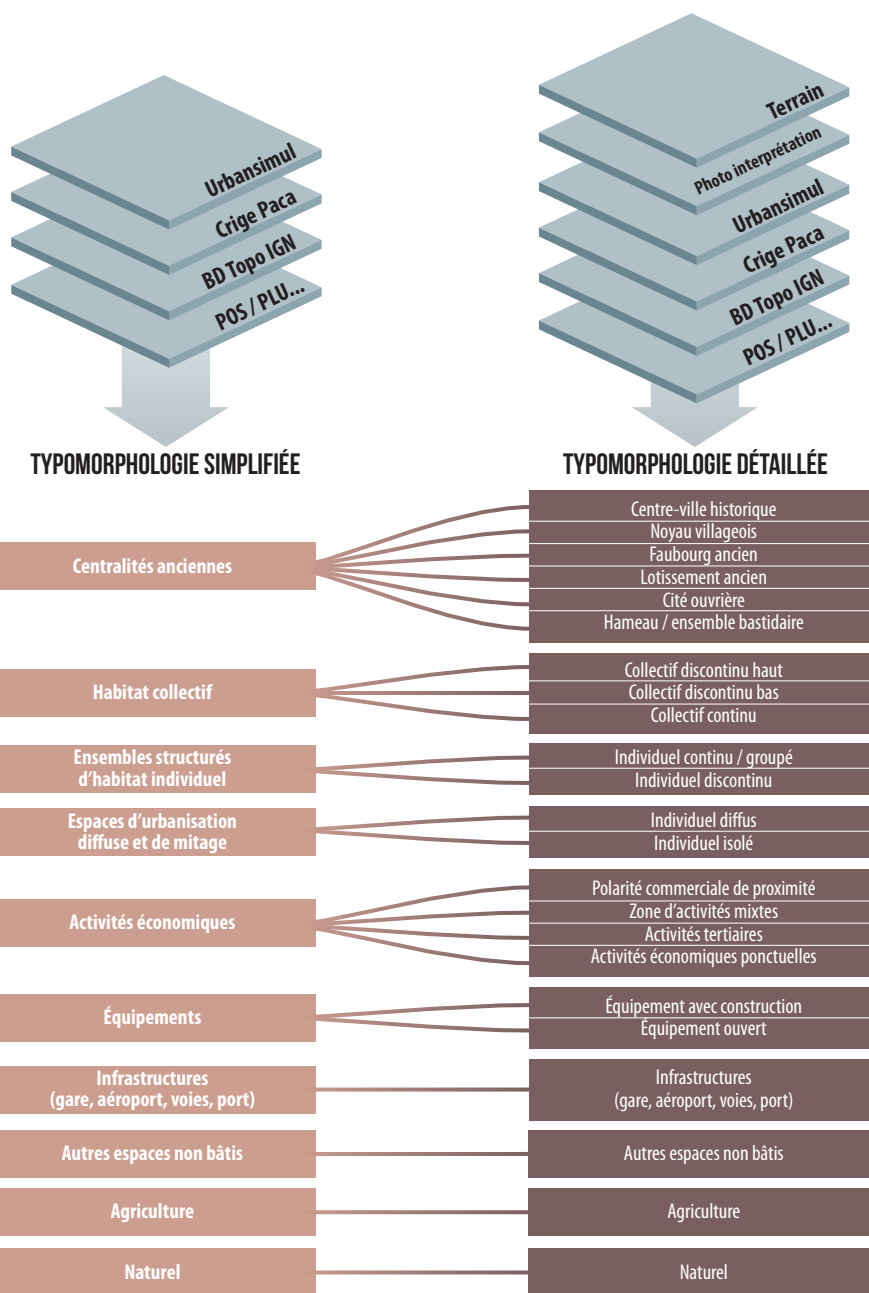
Urbansimul
Crige Paca
BD Topo IGN
POS / PLU...

Terrain
Photo interprétation
Urbansimul
Crige Paca
BD Topo IGN
POS / PLU...

TYPOMORPHOLOGIE SIMPLIFIÉE

TYPOMORPHOLOGIE DÉTAILLÉE

Centralités anciennes
Centre-ville historique
Noyau villageois
Faubourg ancien
Lotissement ancien
Cité ouvrière
Hameau / ensemble bastidaire

Habitat collectif
Collectif discontinu haut
Collectif discontinu bas
Collectif continu

Ensembles structurés d'habitat individuel
Individuel continu / groupé
Individuel discontinu

Espaces d'urbanisation diffuse et de mitage
Individuel diffus
Individuel isolé

Activités économiques
Polarité commerciale de proximité
Zone d'activités mixtes
Activités tertiaires
Activités économiques ponctuelles

Équipements
Équipement avec construction
Équipement ouvert

Infrastructures (gare, aéroport, voies, port)
Infrastructures (gare, aéroport, voies, port)

Autres espaces non bâtis
Autres espaces non bâtis

Agriculture
Agriculture

Naturel
Naturel